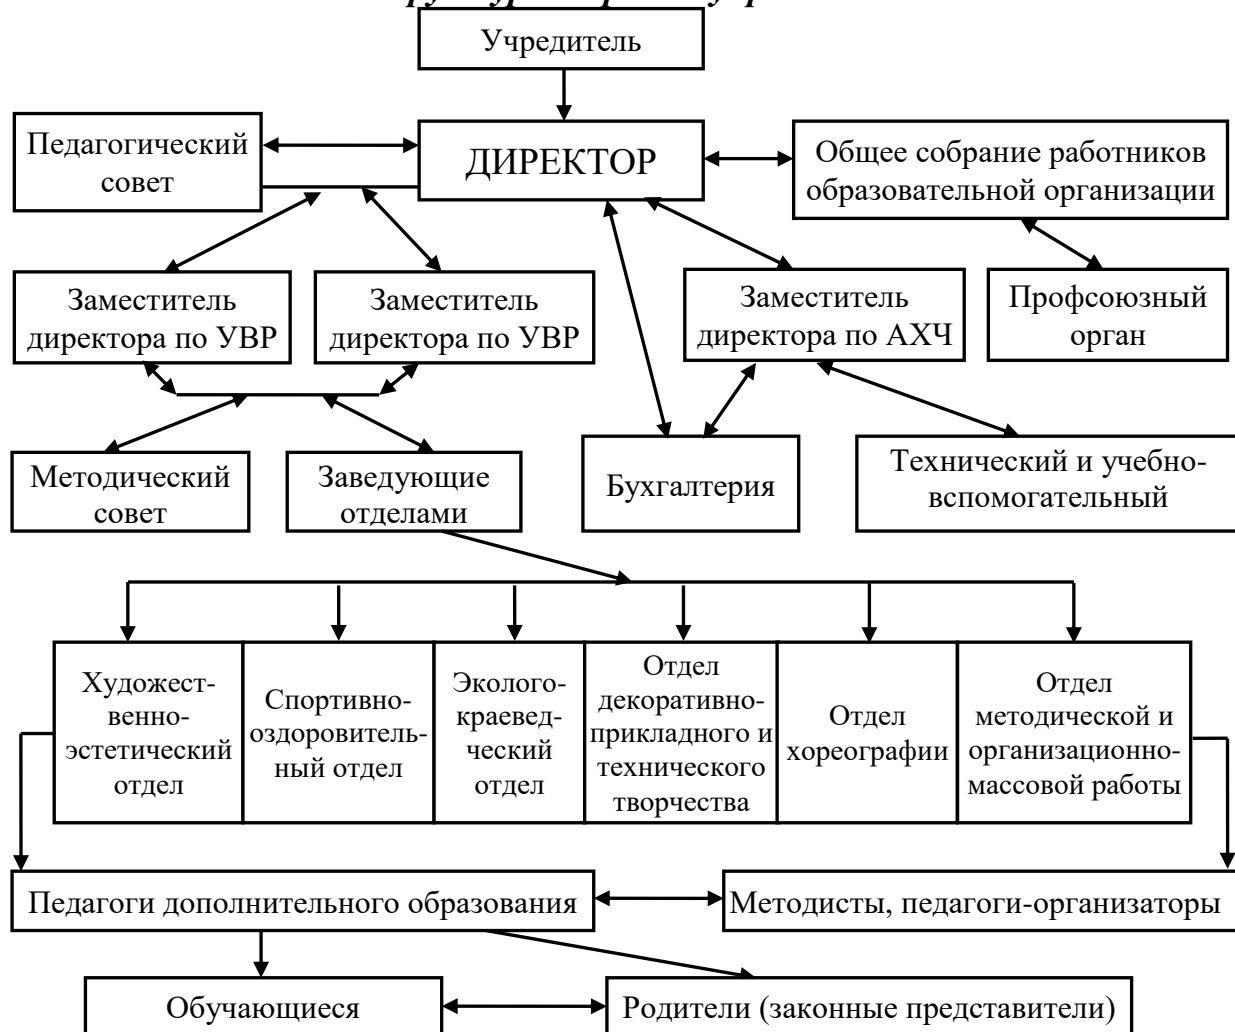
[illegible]

Учредитель

Педагогический совет

ДИРЕКТОР

Общее собрание работников образовательной организации

Заместитель директора по УВР

Заместитель директора по УВР

Заместитель директора по АХЧ

Профсоюзный орган

Методический совет

Заведующие отделами

Бухгалтерия

Технический и учебно-вспомогательный

Художественно-эстетический отдел

Спортивно-оздоровительный отдел

Эколого-краеведческий отдел

Отдел декоративно-прикладного и технического творчества

Отдел хореографии

Отдел методической и организационно-массовой работы

Педагоги дополнительного образования

Методисты, педагоги-организаторы

Обучающиеся

Родители (законные представители)